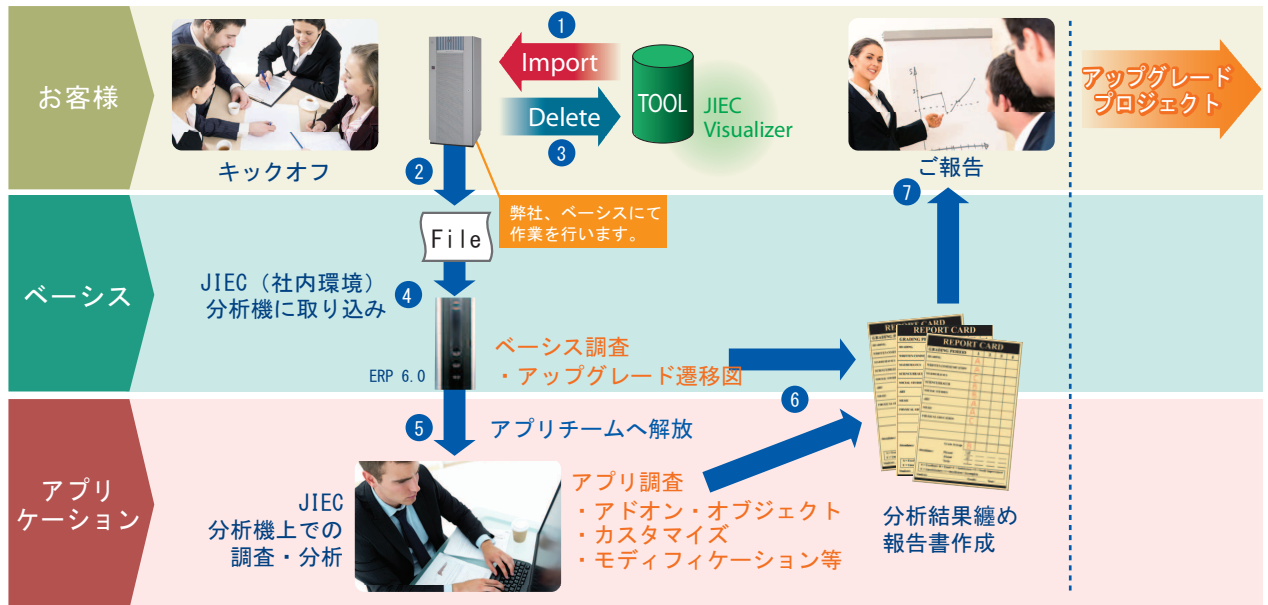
お客様

キックオフ

1
Import
Delete
3
TOOL
JIEC Visualizer

ご報告

アップグレードプロジェクト

ベーシス

2
File
弊社、ベーシスにて作業を行います。

JIEC（社内環境）分析機に取り込み
4
ERP 6.0

ベーシス調査
・アップグレード遷移図

7
6

REPORT CARD

アプリケーション

5
アプリチームへ解放

JIEC
分析機上での調査・分析

アプリ調査
・アドオン・オブジェクト
・カスタマイズ
・モディフィケーション等

分析結果纏め
報告書作成